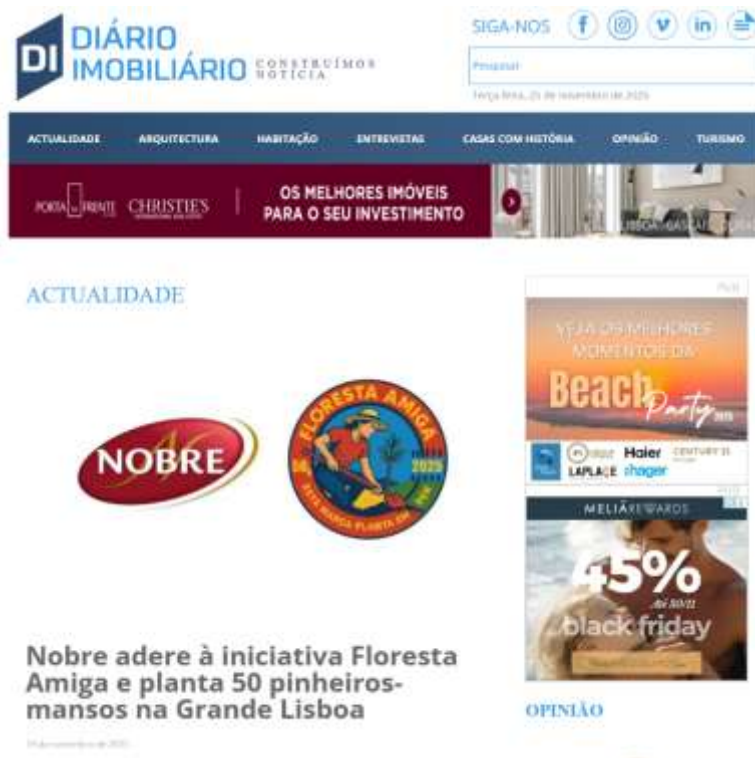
DI DIÁRIO IMOBILIÁRIO CONSTRUÍMOS NOTÍCIA

SIGA-NOS

Pesquisar

Terça-feira, 25 de novembro de 2025

ACTUALIDADE ARQUITECTURA HABITAÇÃO ENTREVISTAS CASAS COM HISTÓRIA OPINIÃO TURISMO

PORTA da FRENTE CHRISTIE'S

OS MELHORES IMÓVEIS PARA O SEU INVESTIMENTO

LISBOA · CASCAIS

ACTUALIDADE

NOBRE

FLORESTA AMIGA 2025 ESTA MARCA PLANTA UMA ÁRVORE

Nobre adere à iniciativa Floresta Amiga e planta 50 pinheiros-mansos na Grande Lisboa

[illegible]

Pub

VEJA OS MELHORES MOMENTOS DA Beach Party 2025

Haier CENTURY 21 LAPLACE shager

MELIÁREWARDS

45%

Até 30/11

black friday

OPINIÃO